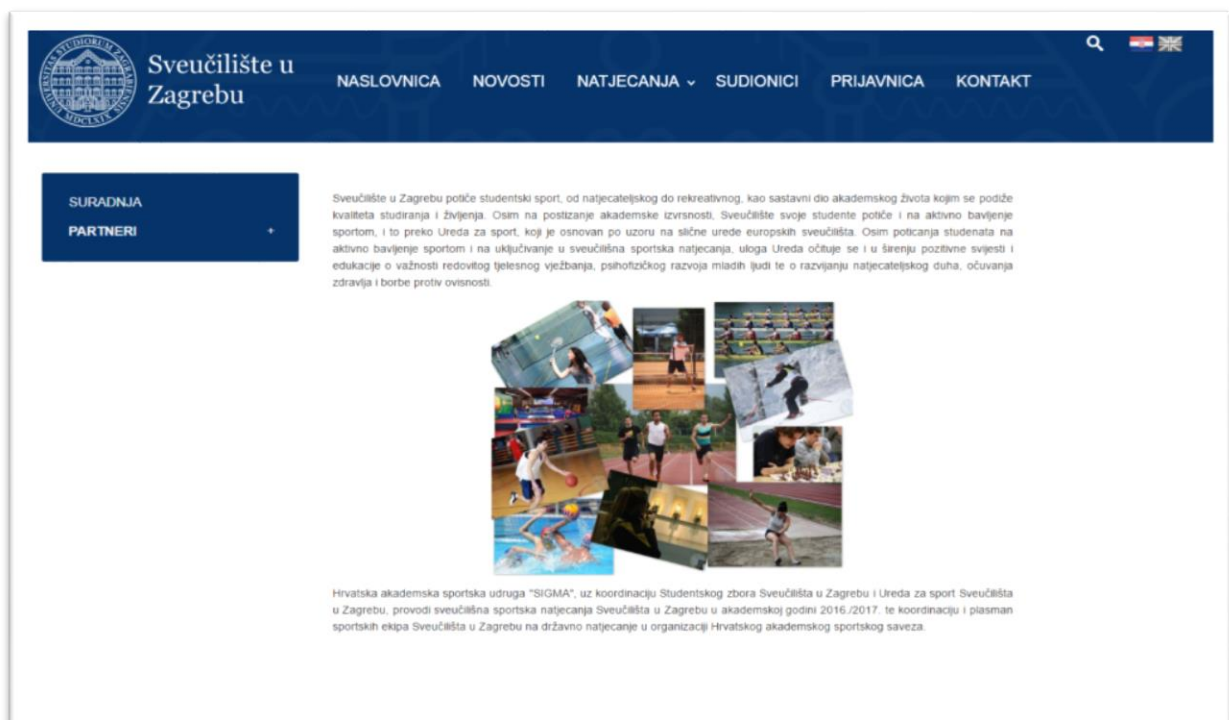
Sveučilište u Zagrebu

NASLOVNICA NOVOSTI NATJECANJA SUDIONICI PRIJAVNICA KONTAKT

SURADNJA
PARTNERI +

Sveučilište u Zagrebu potiče studentski sport, od natjecateljskog do rekreativnog, kao sastavni dio akademskog života kojim se podiže kvaliteta studiranja i življenja. Osim na postizanje akademske izvrsnosti, Sveučilište svoje studente potiče i na aktivno bavljenje sportom, i to preko Ureda za sport, koji je osnovan po uzoru na slične urede europskih sveučilišta. Osim poticanja studenata na aktivno bavljenje sportom i na uključivanje u sveučilišna sportska natjecanja, uloga Ureda očituje se i u širenju pozitivne svijesti i edukacije o važnosti redovitog tjelesnog vježbanja, psihofizičkog razvoja mladih ljudi te o razvijanju natjecateljskog duha, očuvanja zdravlja i borbe protiv ovisnosti.

Hrvatska akademska sportska udruga "SIGMA", uz koordinaciju Studentskog zbora Sveučilišta u Zagrebu i Ureda za sport Sveučilišta u Zagrebu, provodi sveučilišna sportska natjecanja Sveučilišta u Zagrebu u akademskoj godini 2016./2017. te koordinaciju i plasman sportskih ekipa Sveučilišta u Zagrebu na državno natjecanje u organizaciji Hrvatskog akademskog sportskog saveza.